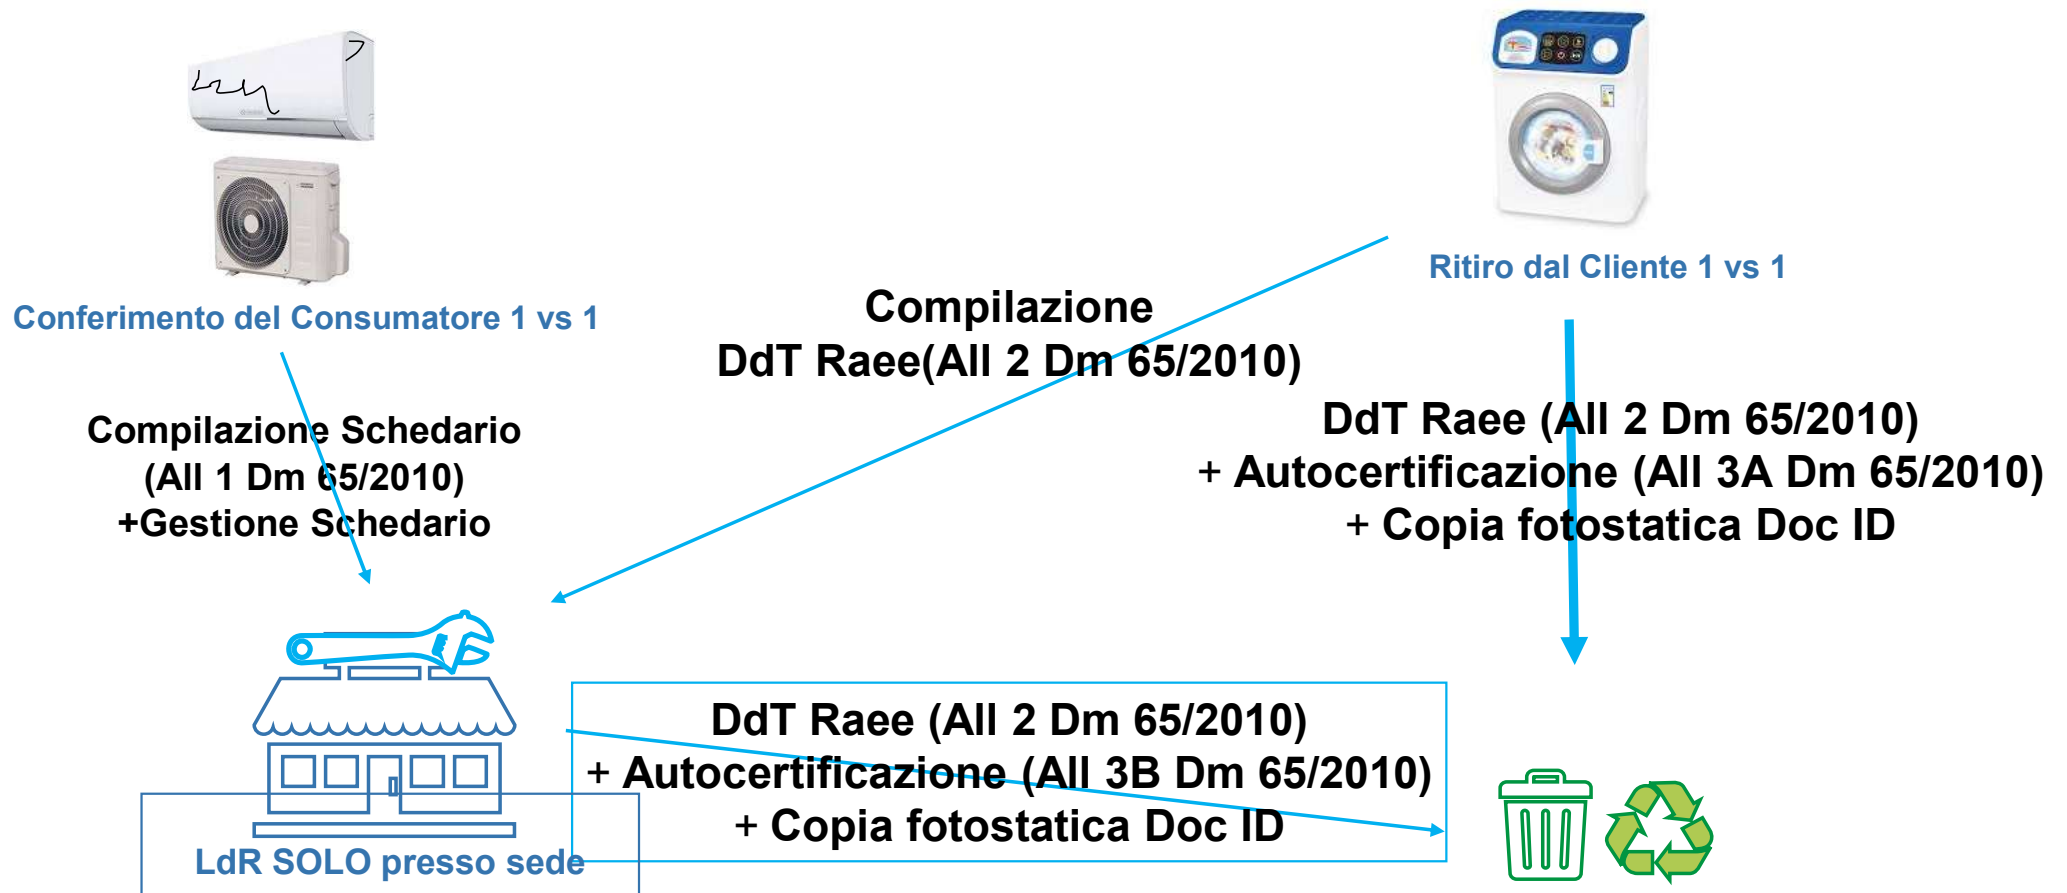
Conferimento del Consumatore 1 vs 1

Ritiro dal Cliente 1 vs 1

Compilazione
DdT Raee(All 2 Dm 65/2010)

Compilazione Schedario
(All 1 Dm 65/2010)
+Gestione Schedario

DdT Raee (All 2 Dm 65/2010)
+ Autocertificazione (All 3A Dm 65/2010)
+ Copia fotostatica Doc ID

DdT Raee (All 2 Dm 65/2010)
+ Autocertificazione (All 3B Dm 65/2010)
+ Copia fotostatica Doc ID

LdR SOLO presso sede